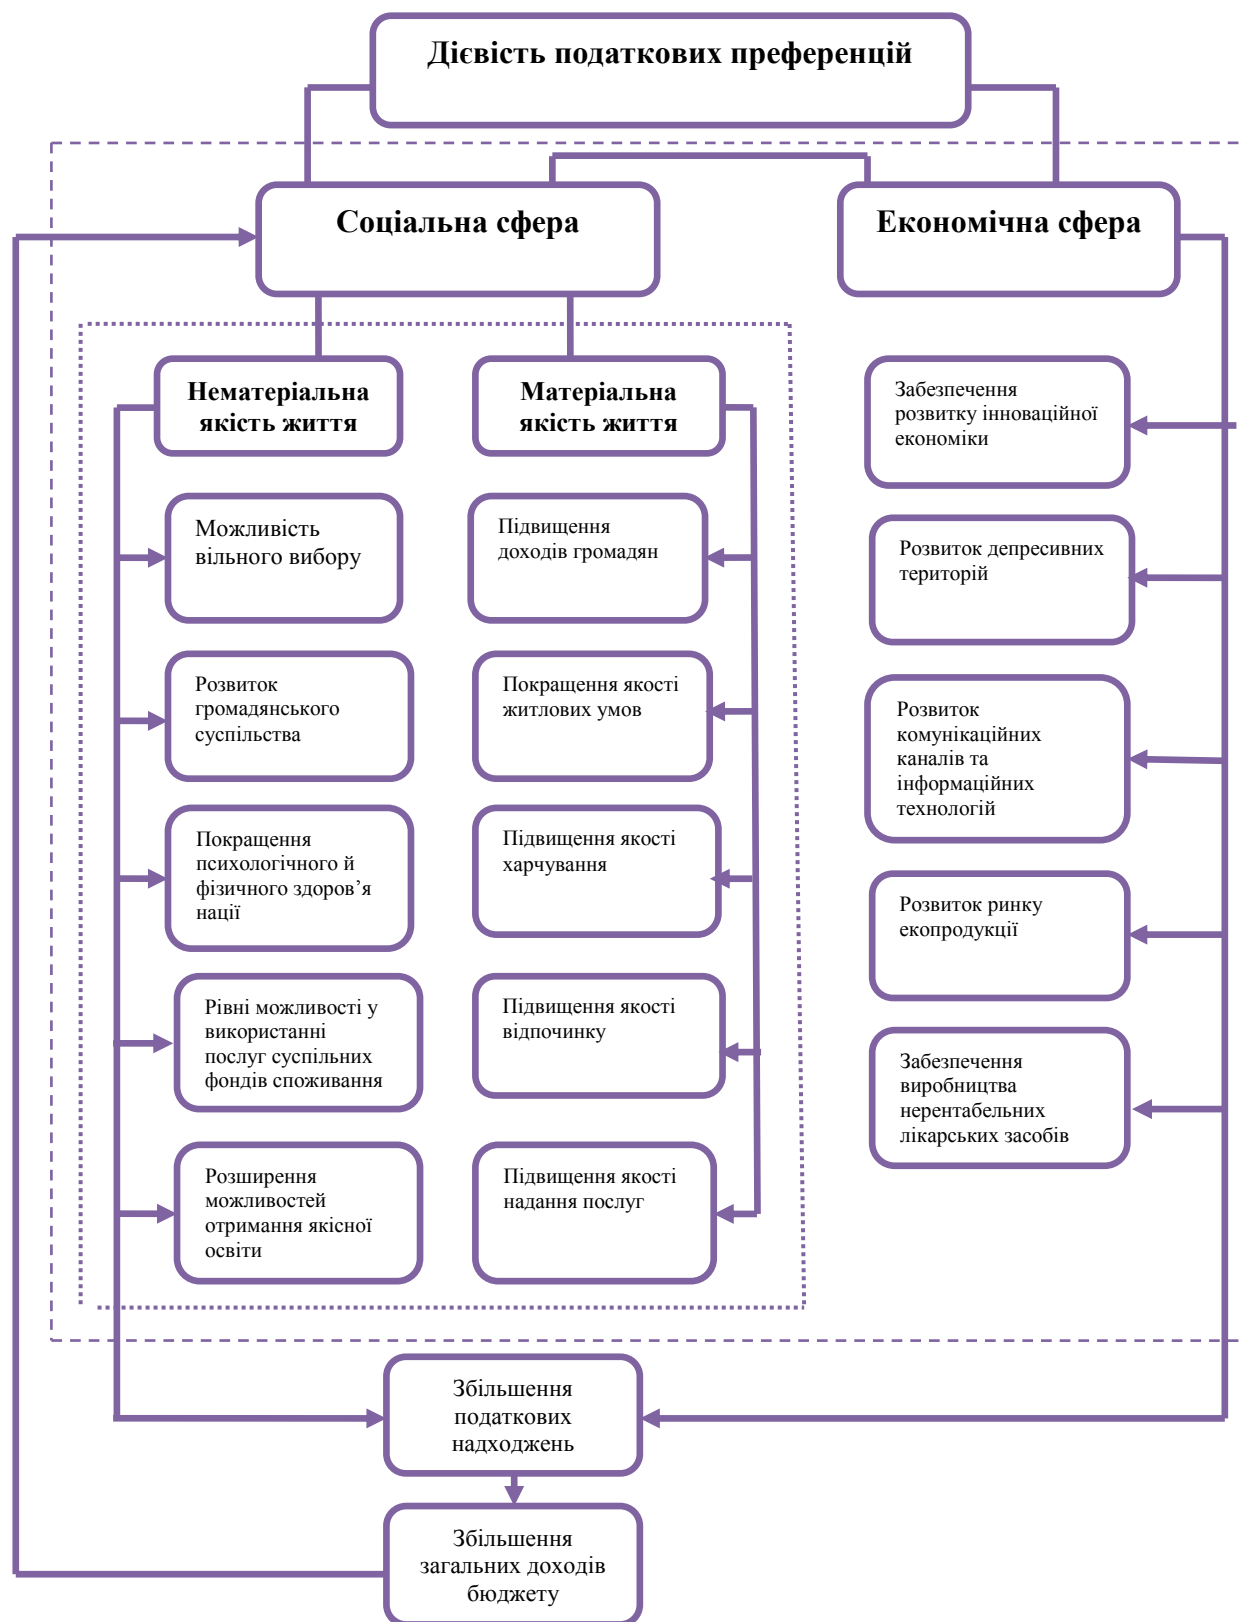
Дієвість податкових преференцій

Соціальна сфера

Економічна сфера

Нематеріальна якість життя

Матеріальна якість життя

Можливість вільного вибору

Розвиток громадянського суспільства

Покращення психологічного й фізичного здоров’я нації

Рівні можливості у використанні послуг суспільних фондів споживання

Розширення можливостей отримання якісної освіти

Підвищення доходів громадян

Покращення якості житлових умов

Підвищення якості харчування

Підвищення якості відпочинку

Підвищення якості надання послуг

Забезпечення розвитку інноваційної економіки

Розвиток депресивних територій

Розвиток комунікаційних каналів та інформаційних технологій

Розвиток ринку екопродукції

Забезпечення виробництва нерентабельних лікарських засобів

Збільшення податкових надходжень

Збільшення загальних доходів бюджету